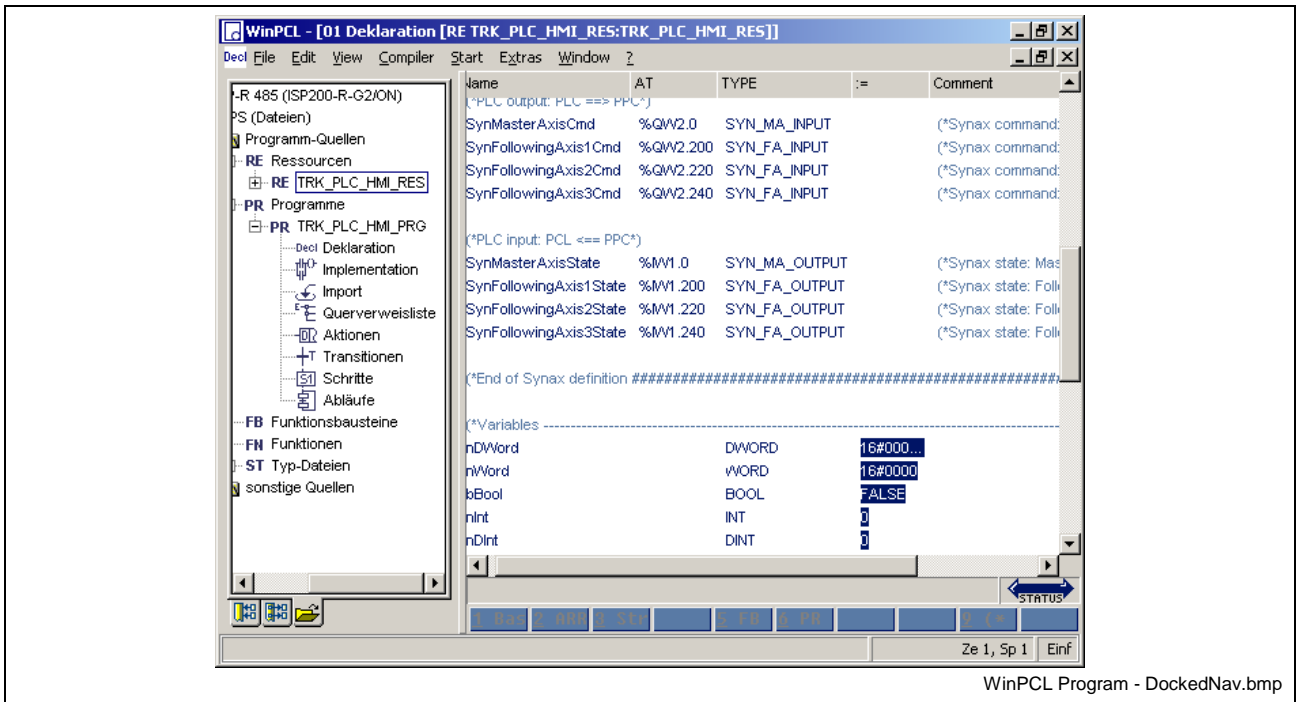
WinPCL - [01 Deklaration [RE TRK_PLC_HMI_RES:TRK_PLC_HMI_RES]]

Decl File Edit View Compiler Start Extras Window ?

-R 485 (ISP200-R-G2/ON)
PS (Dateien)
Programm-Quellen
RE Ressourcen
RE TRK_PLC_HMI_RES
PR Programme
PR TRK_PLC_HMI_PRG
Decl Deklaration
Implementation
Import
Querverweisliste
Aktionen
Transitionen
Schritte
Abläufe
FB Funktionsbausteine
FN Funktionen
ST Typ-Dateien
sonstige Quellen

| Name | AT | TYPE | := | Comment |
|---|---|---|---|---|
| (*PLC output: PLC ==> PPC*) | | | | |
| SynMasterAxisCmd | %QW2.0 | SYN_MA_INPUT | | (*Synax command: |
| SynFollowingAxis1Cmd | %QW2.200 | SYN_FA_INPUT | | (*Synax command: |
| SynFollowingAxis2Cmd | %QW2.220 | SYN_FA_INPUT | | (*Synax command: |
| SynFollowingAxis3Cmd | %QW2.240 | SYN_FA_INPUT | | (*Synax command: |
| (*PLC input: PCL <== PPC*) | | | | |
| SynMasterAxisState | %IW1.0 | SYN_MA_OUTPUT | | (*Synax state: Mas |
| SynFollowingAxis1State | %IW1.200 | SYN_FA_OUTPUT | | (*Synax state: Foll |
| SynFollowingAxis2State | %IW1.220 | SYN_FA_OUTPUT | | (*Synax state: Foll |
| SynFollowingAxis3State | %IW1.240 | SYN_FA_OUTPUT | | (*Synax state: Foll |
| (*End of Synax definition ################################### | | | | |
| (*Variables ------------------------------------------- | | | | |
| nDWord | | DWORD | 16#000... | |
| nWord | | WORD | 16#0000 | |
| bBool | | BOOL | FALSE | |
| nInt | | INT | 0 | |
| nDInt | | DINT | 0 | |

STATUS

1 Bas 2 ABR 3 Str 5 FB 6 PR 2 (*

Ze 1, Sp 1 Einf

WinPCL Program - DockedNav.bmp